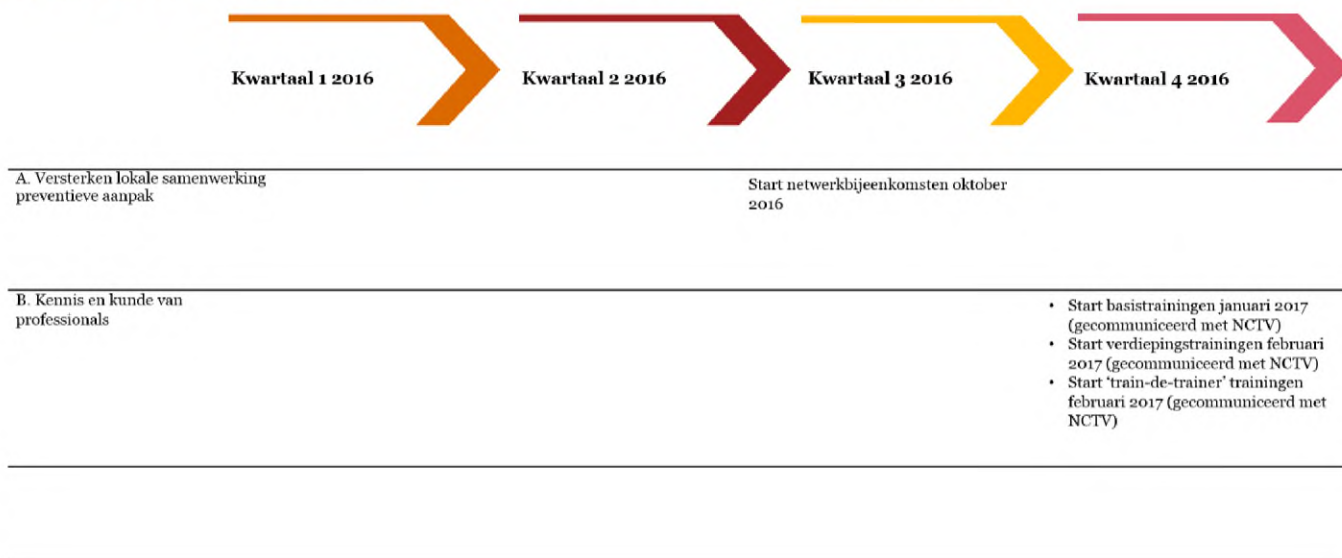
| | Kwartaal 1 2016 | Kwartaal 2 2016 | Kwartaal 3 2016 | Kwartaal 4 2016 |
|---|---|---|---|---|
| A. Versterken lokale samenwerking preventieve aanpak | | | Start netwerkbijeenkomsten oktober 2016 | |
| B. Kennis en kunde van professionals | | | | • Start basistrainingen januari 2017 (gecommuniceerd met NCTV) • Start verdiepingstrainingen februari 2017 (gecommuniceerd met NCTV) • Start 'train-de-trainer' trainingen februari 2017 (gecommuniceerd met NCTV) |